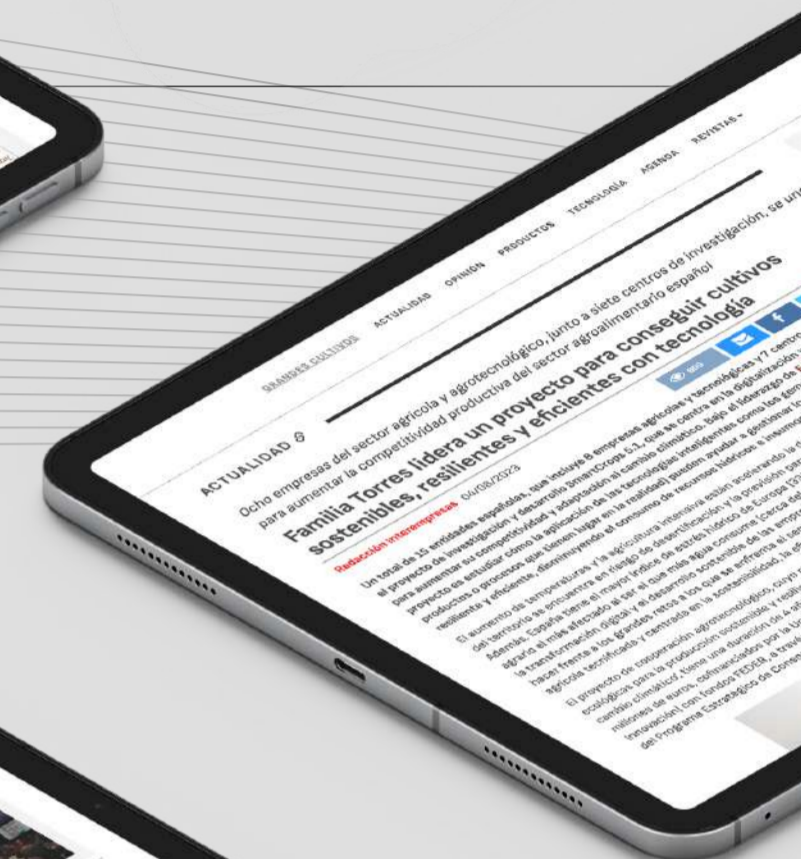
GRANDES CULTIVOS ACTUALIDAD OPINIÓN PRODUCTOS TECNOLOGÍA AGENDA REVISTAS

ACTUALIDAD

Ocho empresas del sector agrícola y agrotecnológico, junto a siete centros de investigación, se un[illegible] para aumentar la competitividad productiva del sector agroalimentario español

Familia Torres lidera un proyecto para conseguir cultivos sostenibles, resilientes y eficientes con tecnología

Redacción Interempresas 04/08/2023

Un total de 15 entidades españolas, que incluye 8 empresas agrícolas y tecnológicas y 7 centro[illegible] al proyecto de investigación y desarrollo SmartCrops S.L. que se centra en la digitalización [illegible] para aumentar su competitividad y adaptación al cambio climático, bajo el liderazgo de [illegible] proyecto es estudiar cómo la aplicación de las tecnologías inteligentes como los gem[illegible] productos o procesos que tienen lugar en la realidad) pueden ayudar a gestionar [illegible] resiliente y eficiente, disminuyendo el consumo de recursos hídricos e insumos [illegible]

El aumento de temperaturas y la agricultura intensiva están agravando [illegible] del territorio se encuentra en riesgo de desertificación y la previsión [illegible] Además, España tiene el mayor índice de estrés hídrico de Europa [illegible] agrario el más afectado al ser el que más agua consume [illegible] la transformación digital y el desarrollo sostenible de las empr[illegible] hacer frente a los grandes retos a los que se enfrenta el se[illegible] agrícola tecnificada y centrada en la sostenibilidad, la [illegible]

El proyecto de cooperación agrotecnológico, cuyo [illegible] ecológicas para la producción sostenible y resili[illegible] cambio climático', tiene una duración de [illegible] millones de euros, cofinanciados por el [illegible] Innovación) con fondos FEDER, a trav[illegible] del Programa Estratégico de Conso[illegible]